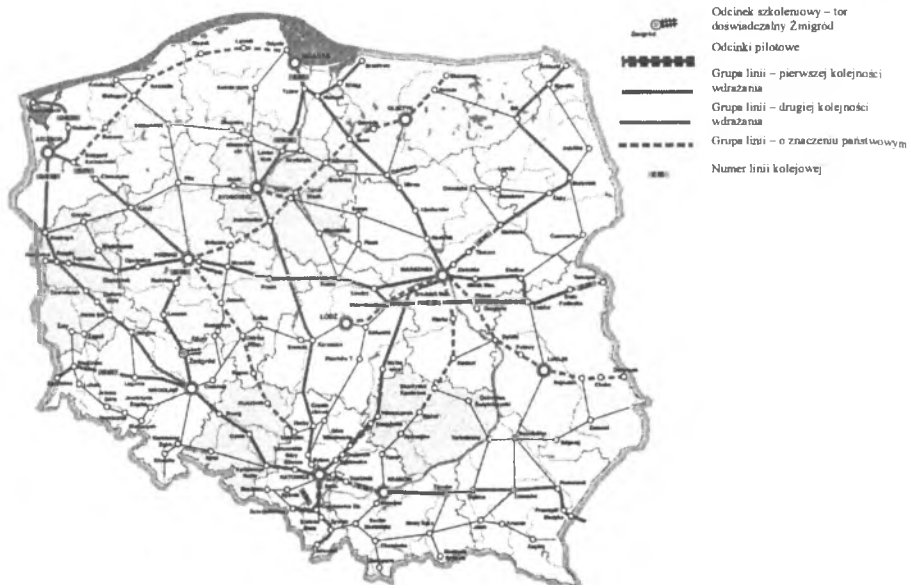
Odcinek szkoleniowy – tor doświadczalny Żmigród

Odcinki pilotowe

Grupa linii – pierwszej kolejności wdrażania

Grupa linii – drugiej kolejności wdrażania

Grupa linii – o znaczeniu państwowym

Numer linii kolejowej

Żmigród

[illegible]